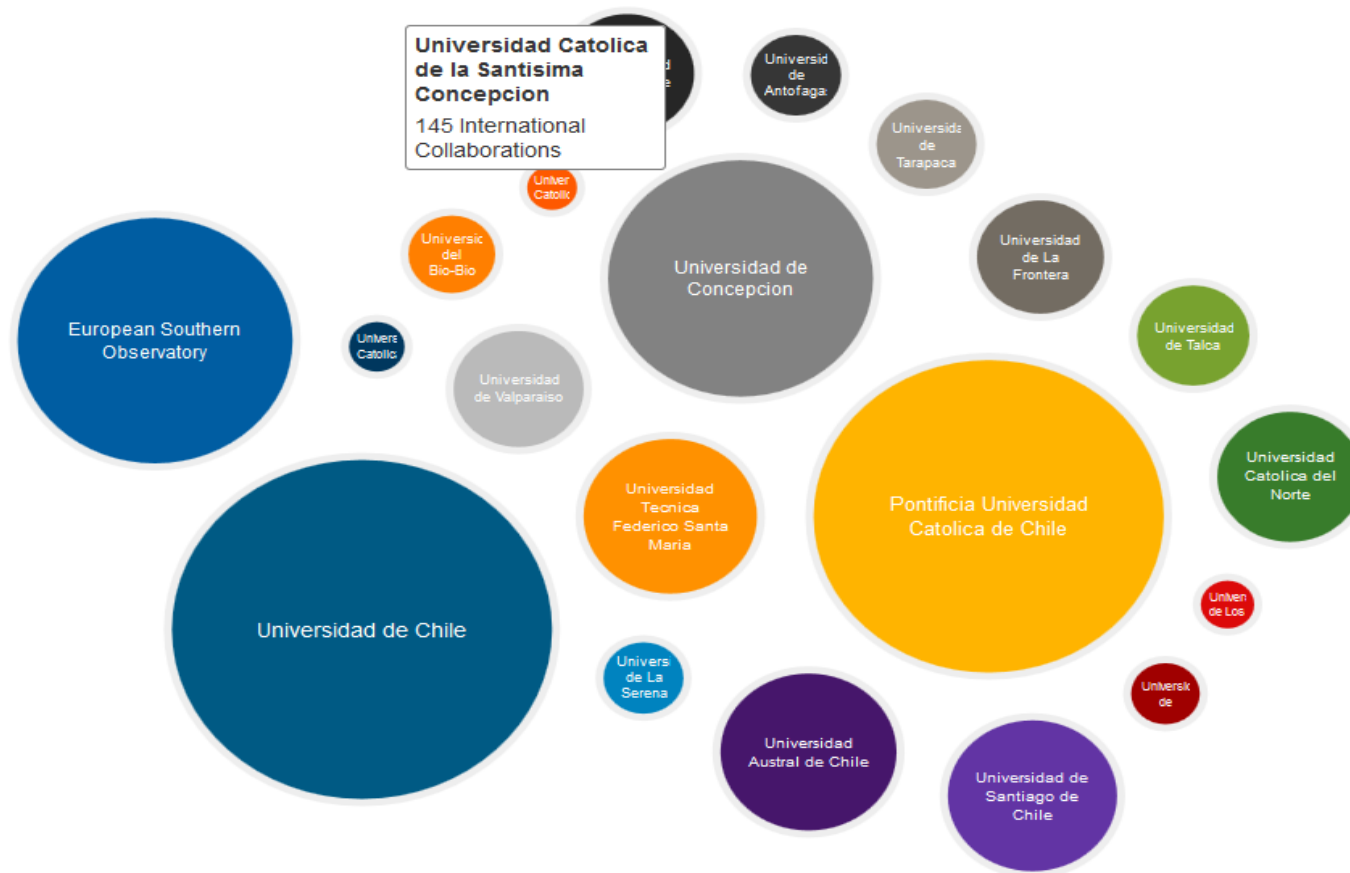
Universidad Catolica de la Santisima Concepcion

145 International Collaborations

Universid de Antofaga

Universida de Tarapaca

Univer Catolic

Universic del Bio-Bio

Universidad de Concepcion

Universidad de La Frontera

European Southern Observatory

Univers Catolic

Universidad de Valparaiso

Universidad de Talca

Universidad Catolica del Norte

Universidad Tecnica Federico Santa Maria

Pontificia Universidad Catolica de Chile

Universidad de Chile

Univer de Los

Univers de La Serena

Universid de

Universidad Austral de Chile

Universidad de Santiago de Chile